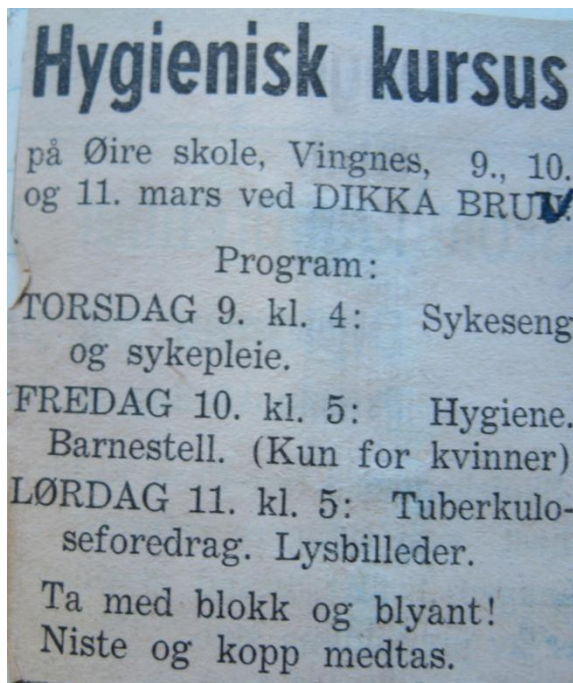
Hygienisk kursus

på Øire skole, Vingnes, 9., 10. og 11. mars ved DIKKA BRU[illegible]

Program:

TORSDAG 9. kl. 4: Sykeseng og sykepleie.

FREDAG 10. kl. 5: Hygiene. Barnestell. (Kun for kvinner)

LØRDAG 11. kl. 5: Tuberkuloseforedrag. Lysbilleder.

Ta med blokk og blyant! Niste og kopp medtas.